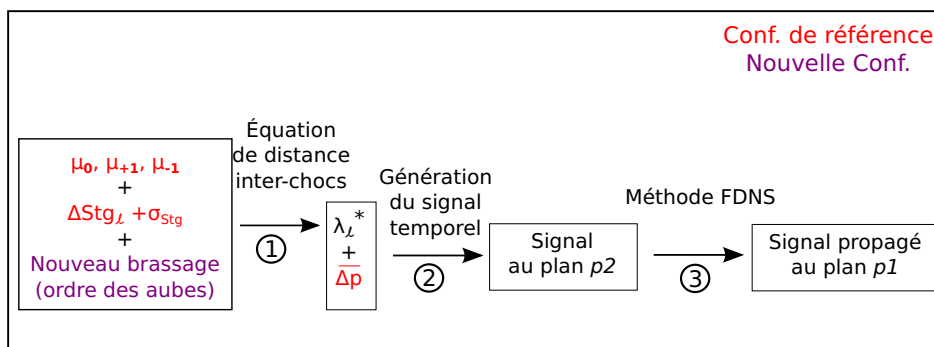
Conf. de référence
Nouvelle Conf.

$\mu_0$, $\mu_{+1}$, $\mu_{-1}$
+
$\Delta Stg_{\mathcal{L}}$ +$\sigma_{Stg}$
+
Nouveau brassage (ordre des aubes)

Équation de distance inter-chocs

①

$\lambda_{\mathcal{L}}^*$
+
$\overline{\Delta p}$

Génération du signal temporel

②

Signal au plan *p2*

Méthode FDNS

③

Signal propagé au plan *p1*